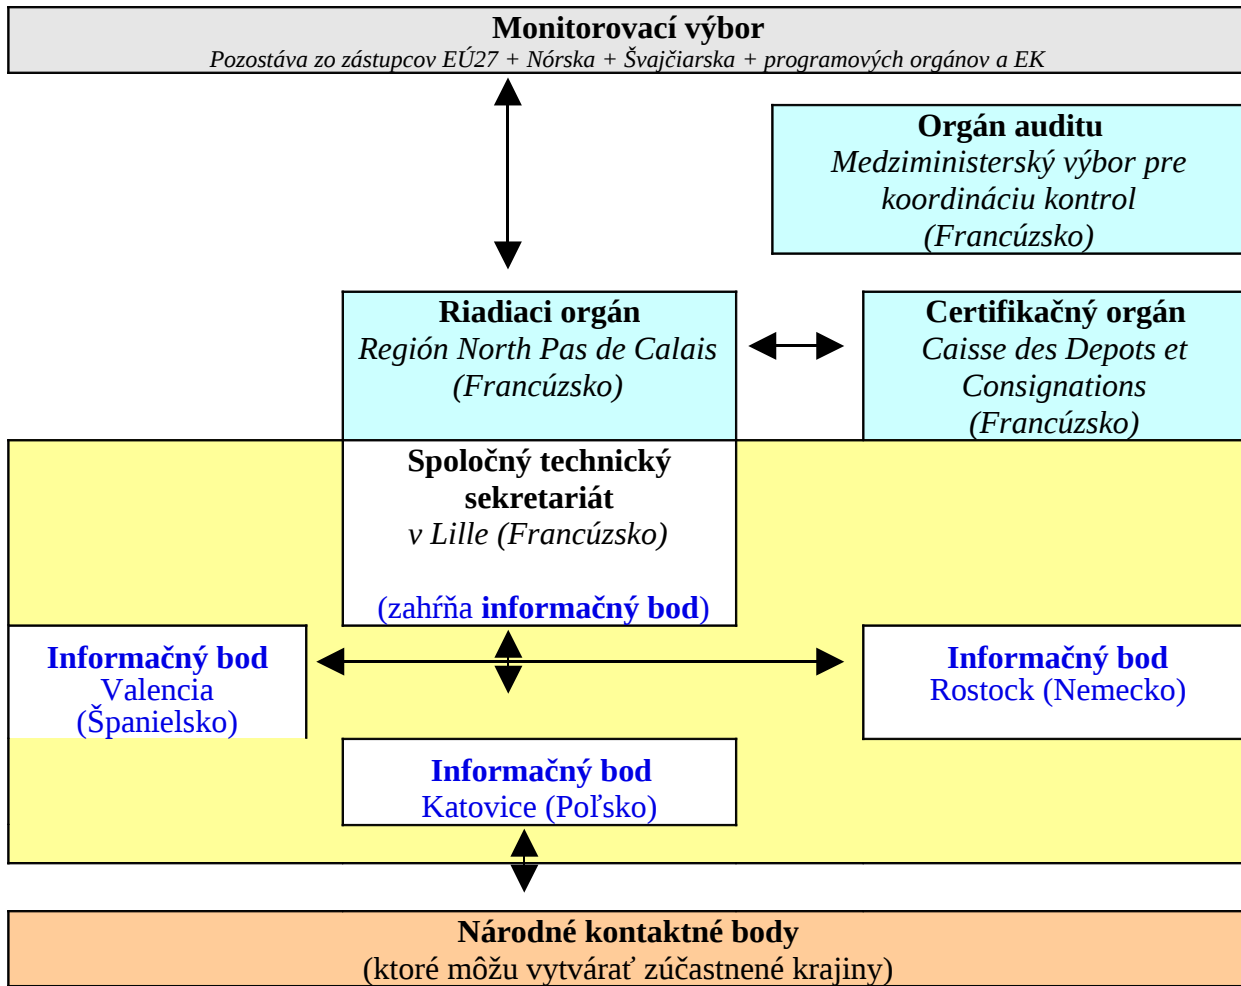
Monitorovací výbor
Pozostáva zo zástupcov EÚ27 + Nórska + Švajčiarska + programových orgánov a EK

Orgán auditu
Medziministerský výbor pre koordináciu kontrol (Francúzsko)

Riadiaci orgán
Región North Pas de Calais (Francúzsko)

Certifikačný orgán
Caisse des Depots et Consignations (Francúzsko)

Spoločný technický sekretariát
v Lille (Francúzsko)

(zahŕňa informačný bod)

Informačný bod
Valencia (Španielsko)

Informačný bod
Rostock (Nemecko)

Informačný bod
Katovice (Poľsko)

Národné kontaktné body
(ktoré môžu vytvárať zúčastnené krajiny)